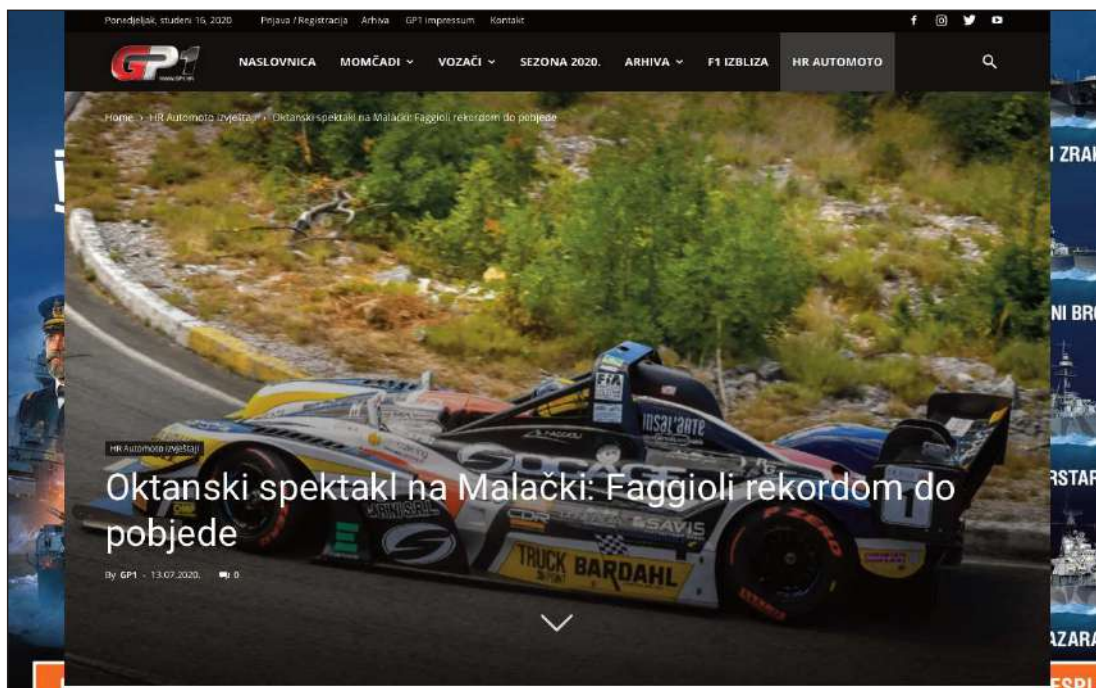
Ponedjeljak, studeni 16, 2020 Prijava / Registracija Arhiva GP1 impressum Kontakt

GP1

NASLOVNICA MOMČADI VOZAČI SEZONA 2020. ARHIVA F1 IZBLIZA HR AUTOMOTO

Home > HR Automoto Izvještaji > Oktanski spektakl na Malački: Faggioli rekordom do pobjede

HR Automoto Izvještaji

Oktanski spektakl na Malački: Faggioli rekordom do pobjede

By GP1 - 13.07.2020. 0

I ZRAK

NI BRO

RSTAR

AZARA

ESPL

FIA

insal'arte

SAVIS

TRUCK BARDAHL

CDR

P ZERO

1